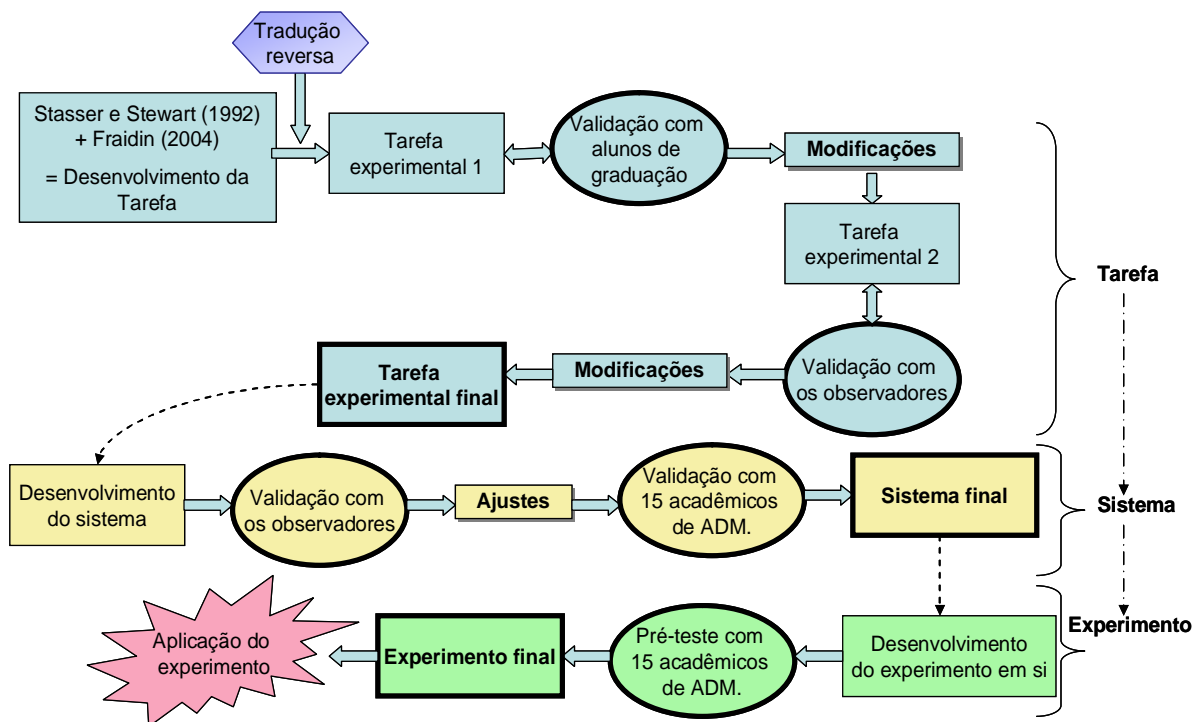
Tradução reversa

Stasser e Stewart (1992) + Fraidin (2004)

= Desenvolvimento da Tarefa

Tarefa experimental 1

Validação com alunos de graduação

Modificações

Tarefa experimental 2

Validação com os observadores

Modificações

Tarefa experimental final

Tarefa

Desenvolvimento do sistema

Validação com os observadores

Ajustes

Validação com 15 acadêmicos de ADM.

Sistema final

Sistema

Experimento

Desenvolvimento do experimento em si

Pré-teste com 15 acadêmicos de ADM.

Experimento final

Aplicação do experimento